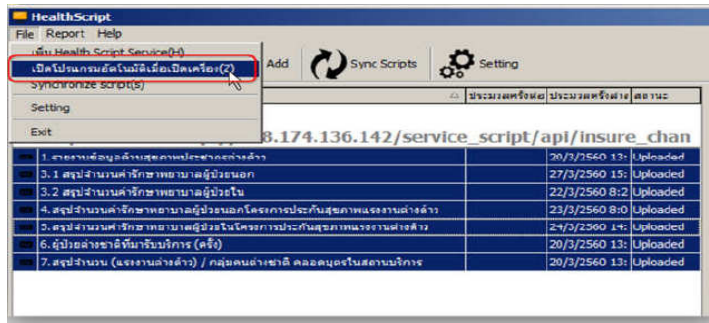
HealthScript
File Report Help
เพิ่ม Health Script Service(H)
เปิดโปรแกรมอัตโนมัติเมื่อเปิดเครื่อง(Z)
Synchronize script(S)
Setting
Exit
Add
Sync Scripts
Setting

ประมวลครั้งต่อ ประมวลครั้งล่าสุด สถานะ
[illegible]8.174.136.142/service_script/api/insure_chan

| | | |
|---|---|---|
| 1. รายงานข้อมูลด้านสุขภาพประชากรต่างด้าว | 20/3/2560 13: | Uploaded |
| 3.1 สรุปจำนวนค่ารักษาพยาบาลผู้ป่วยนอก | 27/3/2560 15: | Uploaded |
| 3.2 สรุปจำนวนค่ารักษาพยาบาลผู้ป่วยใน | 22/3/2560 8:2 | Uploaded |
| 4. สรุปจำนวนค่ารักษาพยาบาลผู้ป่วยนอกโครงการประกันสุขภาพแรงงานต่างด้าว | 23/3/2560 8:0 | Uploaded |
| 5. สรุปจำนวนค่ารักษาพยาบาลผู้ป่วยในโครงการประกันสุขภาพแรงงานต่างด้าว | 24/3/2560 14: | Uploaded |
| 6. ผู้ป่วยต่างชาติที่มารับบริการ (ครั้ง) | 20/3/2560 13: | Uploaded |
| 7. สรุปจำนวน (แรงงานต่างด้าว) / กลุ่มคนต่างชาติ คลอดบุตรในสถานบริการ | 20/3/2560 13: | Uploaded |